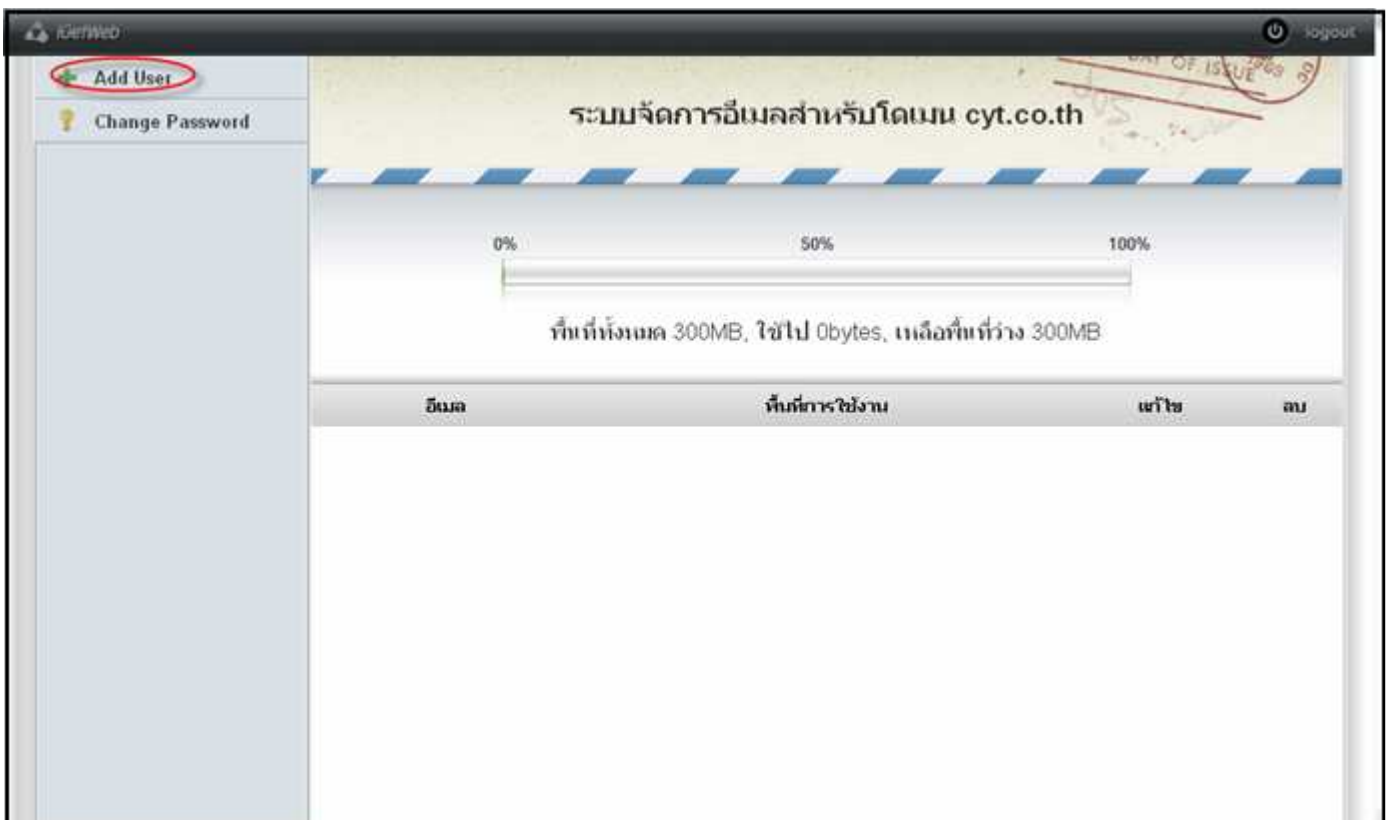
iGetWeb

logout

Add User

Change Password

ระบบจัดการอีเมลสำหรับโดเมน cyt.co.th

DAY OF ISSUE 1969

0%

50%

100%

พื้นที่ทั้งหมด 300MB, ใช้ไป 0bytes, เหลือพื้นที่ว่าง 300MB

| อีเมล | พื้นที่การใช้งาน | แก้ไข | ลบ |
|---|---|---|---|